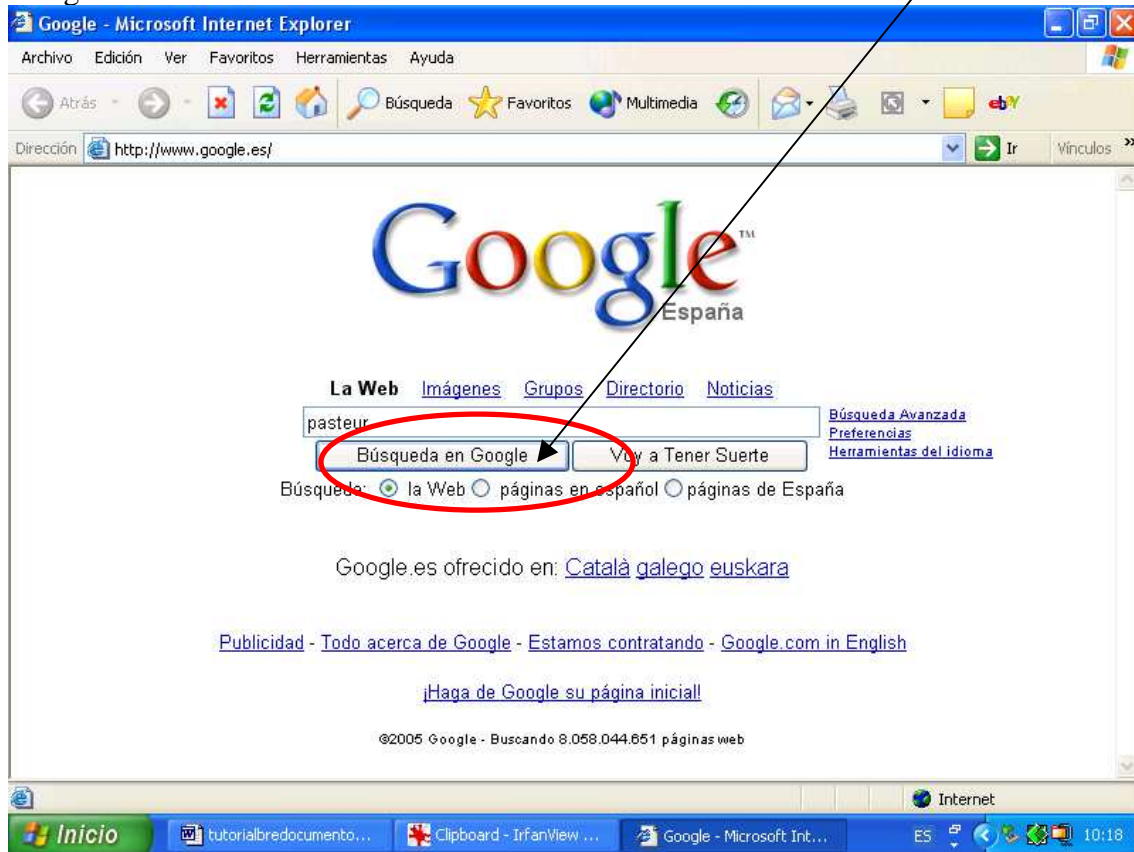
Google - Microsoft Internet Explorer

Archivo Edición Ver Favoritos Herramientas Ayuda

Atrás Búsqueda Favoritos Multimedia

Dirección http://www.google.es/ Ir Vínculos

Google™ España

La Web Imágenes Grupos Directorio Noticias

pasteur

Búsqueda en Google Voy a Tener Suerte

Búsqueda Avanzada
Preferencias
Herramientas del idioma

Búsqueda: la Web páginas en español páginas de España

Google.es ofrecido en: Català galego euskara

Publicidad - Todo acerca de Google - Estamos contratando - Google.com in English

¡Haga de Google su página inicial!

©2005 Google - Buscando 8.058.044.651 páginas web

Internet

Inicio tutorialbredocumento... Clipboard - IrfanView ... Google - Microsoft Int... ES 10:18